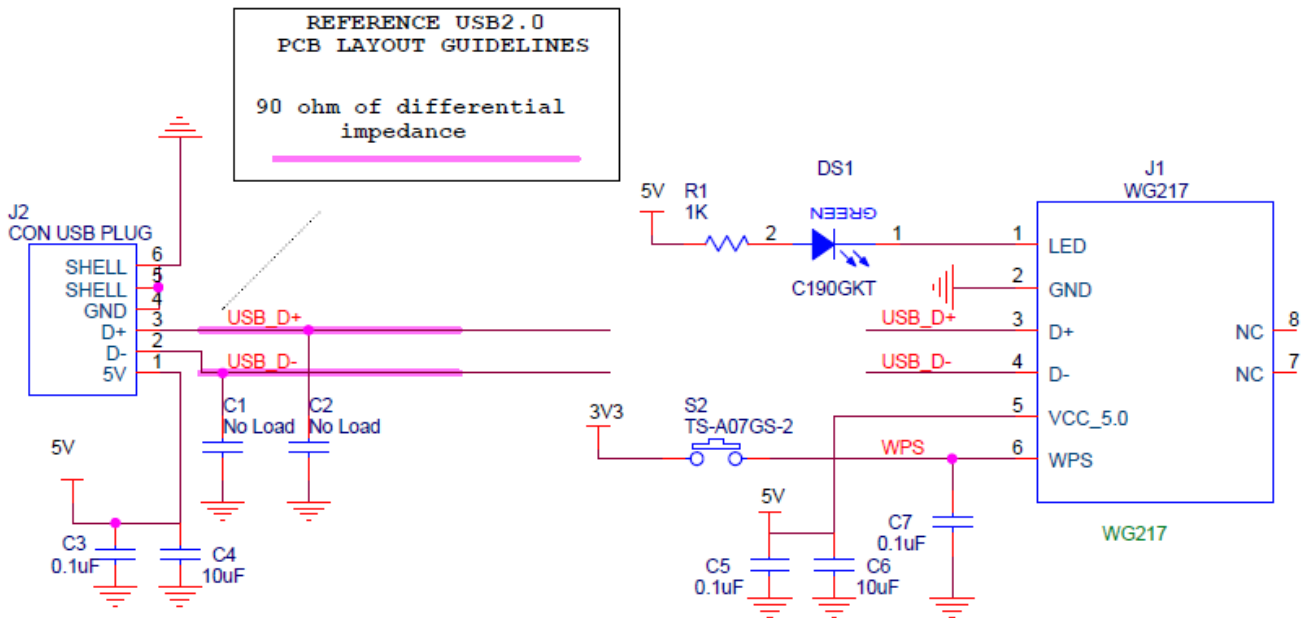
REFERENCE USB2.0
PCB LAYOUT GUIDELINES

90 ohm of differential impedance

J2
CON USB PLUG
SHELL 6
SHELL 5
GND 4
D+ 3
D- 2
5V 1

USB_D+
USB_D-

C1
No Load
C2
No Load

5V
C3
0.1uF
C4
10uF

5V
R1
1K
2
DS1
GREEN
1
C190GKT

J1
WG217
1 LED
2 GND
USB_D+ 3 D+
USB_D- 4 D-
5 VCC_5.0
6 WPS
NC 8
NC 7

3V3
S2
TS-A07GS-2
WPS

5V
C5
0.1uF
C6
10uF
C7
0.1uF

WG217